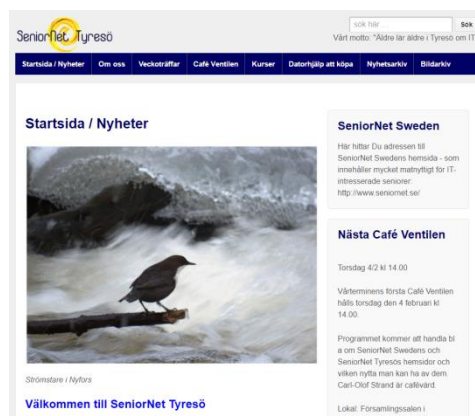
SeniorNet Tyresö

sök här

Sök

Vårt motto: "Äldre lär äldre i Tyresö om IT

Startsida / Nyheter
Om oss
Veckoträffar
Café Ventilen
Kurser
Datorhjälp att köpa
Nyhetsarkiv
Bildarkiv

Startsida / Nyheter

Strömstare i Nyfors

Välkommen till SeniorNet Tyresö

SeniorNet Sweden

Här hittar Du adressen till SeniorNet Swedens hemsida - som innehåller mycket matnyttigt för IT-intresserade seniorer: http://www.seniornet.se/

Nästa Café Ventilen

Torsdag 4/2 kl 14.00

Vårterminens första Café Ventilen hålls torsdag den 4 februari kl 14.00.

Programmet kommer att handla bl a om SeniorNet Swedens och SeniorNet Tyresös hemsidor och vilken nytta man kan ha av dem. Carl-Olof Strand är cafévärd.

Lokal: Församlingssalen i